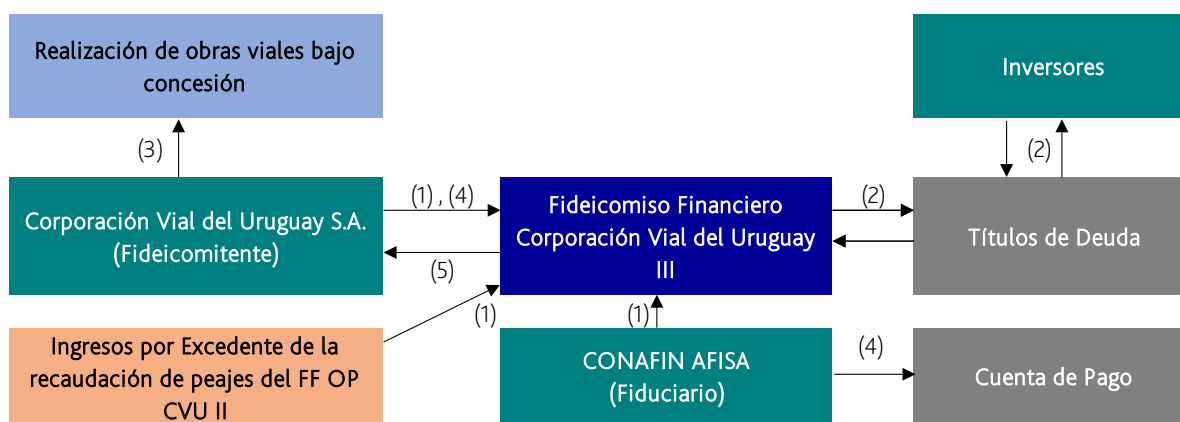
Realización de obras viales bajo concesión

Inversores

(3)

(2)

Corporación Vial del Uruguay S.A. (Fideicomitente)

(1) , (4)

(5)

Fideicomiso Financiero Corporación Vial del Uruguay III

(2)

Títulos de Deuda

(1)

(1)

Ingresos por Excedente de la recaudación de peajes del FF OP CVU II

CONAFIN AFISA (Fiduciario)

(4)

Cuenta de Pago